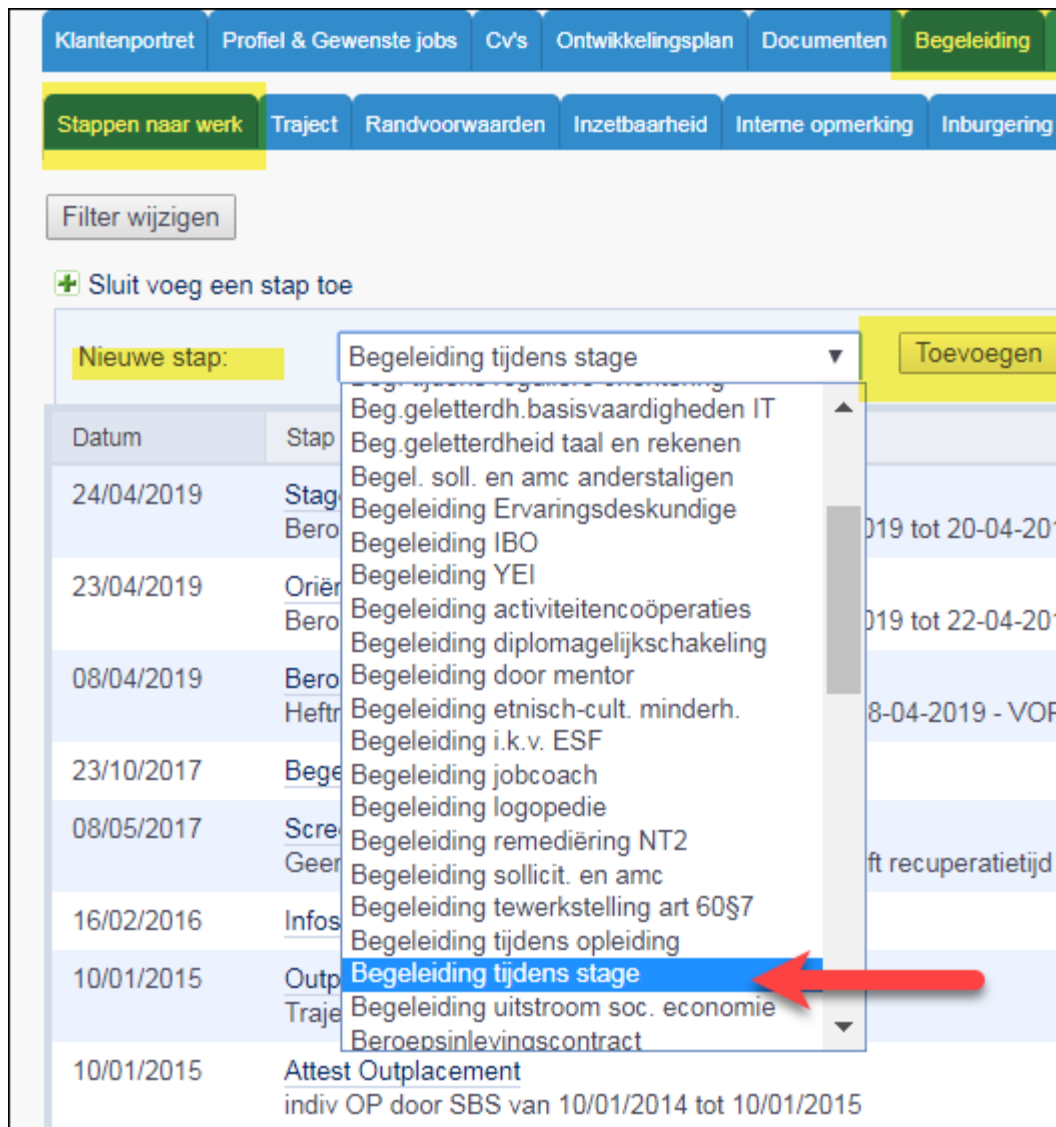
Klantenportret | Profiel & Gewenste jobs | Cv's | Ontwikkelingsplan | Documenten | Begeleiding

Stappen naar werk | Traject | Randvoorwaarden | Inzetbaarheid | Interne opmerking | Inburgering

Filter wijzigen

Sluit voeg een stap toe

Nieuwe stap: Begeleiding tijdens stage Toevoegen

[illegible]
Beg.geletterdh.basisvaardigheden IT
Beg.geletterdheid taal en rekenen
Begel. soll. en amc anderstaligen
Begeleiding Ervaringsdeskundige
Begeleiding IBO
Begeleiding YEI
Begeleiding activiteitencoöperaties
Begeleiding diplomagelijkschakeling
Begeleiding door mentor
Begeleiding etnisch-cult. minderh.
Begeleiding i.k.v. ESF
Begeleiding jobcoach
Begeleiding logopedie
Begeleiding remediëring NT2
Begeleiding sollicit. en amc
Begeleiding tewerkstelling art 60§7
Begeleiding tijdens opleiding
Begeleiding tijdens stage
Begeleiding uitstroom soc. economie
Beroepsinlevingscontract

| Datum | Stap |
|---|---|
| 24/04/2019 | Stag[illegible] Bero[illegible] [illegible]019 tot 20-04-20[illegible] |
| 23/04/2019 | Oriën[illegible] Bero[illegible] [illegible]019 tot 22-04-20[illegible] |
| 08/04/2019 | Bero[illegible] Heftr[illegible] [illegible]8-04-2019 - VO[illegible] |
| 23/10/2017 | Bege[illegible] |
| 08/05/2017 | Scre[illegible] Geen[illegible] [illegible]ft recuperatietijd |
| 16/02/2016 | Infos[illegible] |
| 10/01/2015 | Outp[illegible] Traje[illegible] |
| 10/01/2015 | Attest Outplacement indiv OP door SBS van 10/01/2014 tot 10/01/2015 |